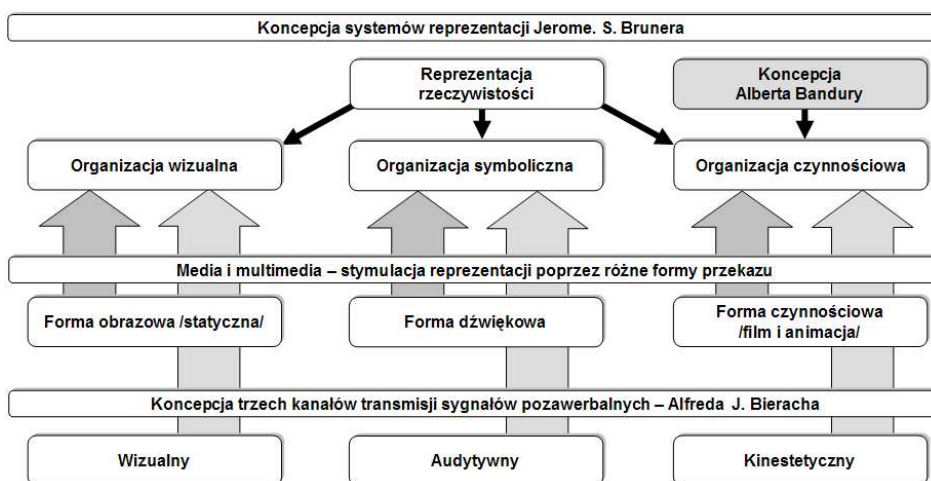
Koncepcja systemów reprezentacji Jerome. S. Brunera

Reprezentacja rzeczywistości

Koncepcja Alberta Bandury

Organizacja wizualna

Organizacja symboliczna

Organizacja czynnościowa

Media i multimedia – stymulacja reprezentacji poprzez różne formy przekazu

Forma obrazowa /statyczna/

Forma dźwiękowa

Forma czynnościowa /film i animacja/

Koncepcja trzech kanałów transmisji sygnałów pozawerbalnych – Alfreda J. Bieracha

Wizualny

Audytywny

Kinestetyczny